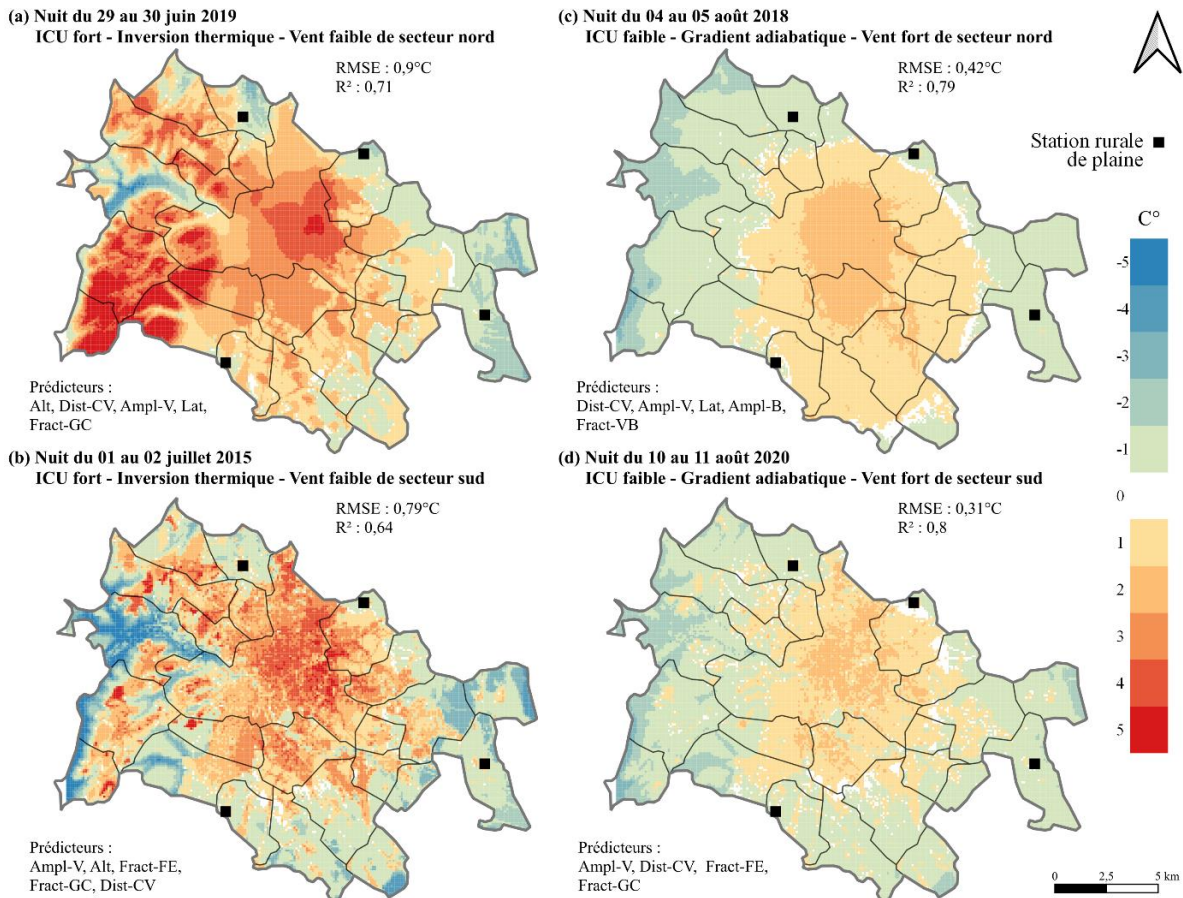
(a) Nuit du 29 au 30 juin 2019
ICU fort - Inversion thermique - Vent faible de secteur nord

RMSE : 0,9°C
R² : 0,71

Prédicteurs :
Alt, Dist-CV, Ampl-V, Lat, Fract-GC

(c) Nuit du 04 au 05 août 2018
ICU faible - Gradient adiabatique - Vent fort de secteur nord

RMSE : 0,42°C
R² : 0,79

Prédicteurs :
Dist-CV, Ampl-V, Lat, Ampl-B, Fract-VB

Station rurale de plaine

C°
-5
-4
-3
-2
-1
0
1
2
3
4
5

(b) Nuit du 01 au 02 juillet 2015
ICU fort - Inversion thermique - Vent faible de secteur sud

RMSE : 0,79°C
R² : 0,64

Prédicteurs :
Ampl-V, Alt, Fract-FE, Fract-GC, Dist-CV

(d) Nuit du 10 au 11 août 2020
ICU faible - Gradient adiabatique - Vent fort de secteur sud

RMSE : 0,31°C
R² : 0,8

Prédicteurs :
Ampl-V, Dist-CV, Fract-FE, Fract-GC

0 2,5 5 km